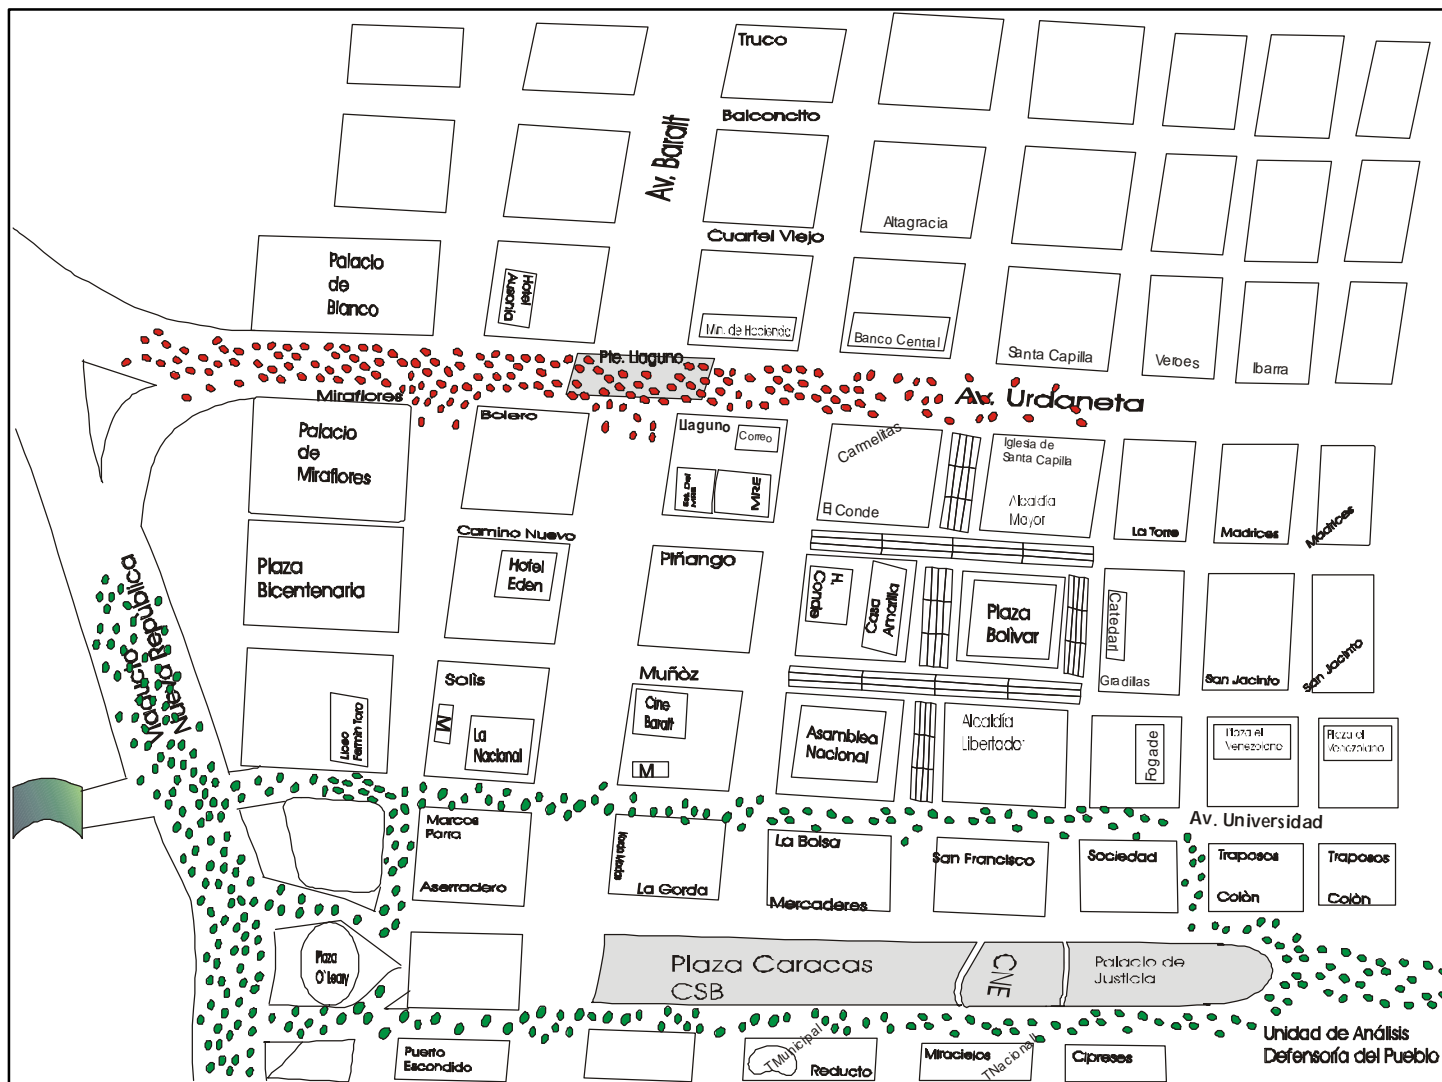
Truco

Balconcito

Av. Baralt

Cuartel Viejo

Altagracia

Palacio de Blanco

Hotel Ausonia

Min. de Hacienda

Banco Central

Santa Capilla

Veroes

Ibarra

Pte. Llaguno

Av. Urdaneta

Miraflores

Palacio de Miraflores

Bolero

Llaguno

Correo

MRE

Camelitas

El Conde

Iglesia de Santa Capilla

Abadía Mayor

La Torre

Madrices

Madrices

Camino Nuevo

Plaza Bicentenaria

Hotel Eden

Piñango

H. Conde

Casa Amarilla

Plaza Bolivar

Catedral

Gradillas

San Jacinto

San Jacinto

Viaducto Nueva Republica

Liceo Fermín Toro

Solis

M

La Nacional

Muñòz

Cine Baralt

M

Asamblea Nacional

Alcaldía Libertador

Fogade

Plaza el Venezolano

Plaza el Venezolano

Av. Universidad

Marcos Parra

Aserradero

La Gorda

La Bolsa

Mercaderes

San Francisco

Sociedad

Traposos

Colòn

Traposos

Colòn

Plaza O'Leary

Plaza Caracas

CSB

CNE

Palacio de Justicia

Puerto Escondido

T. Municipal

Reducto

Miracielos

T. Nacional

Cipreses

Unidad de Análisis Defensoría del Pueblo